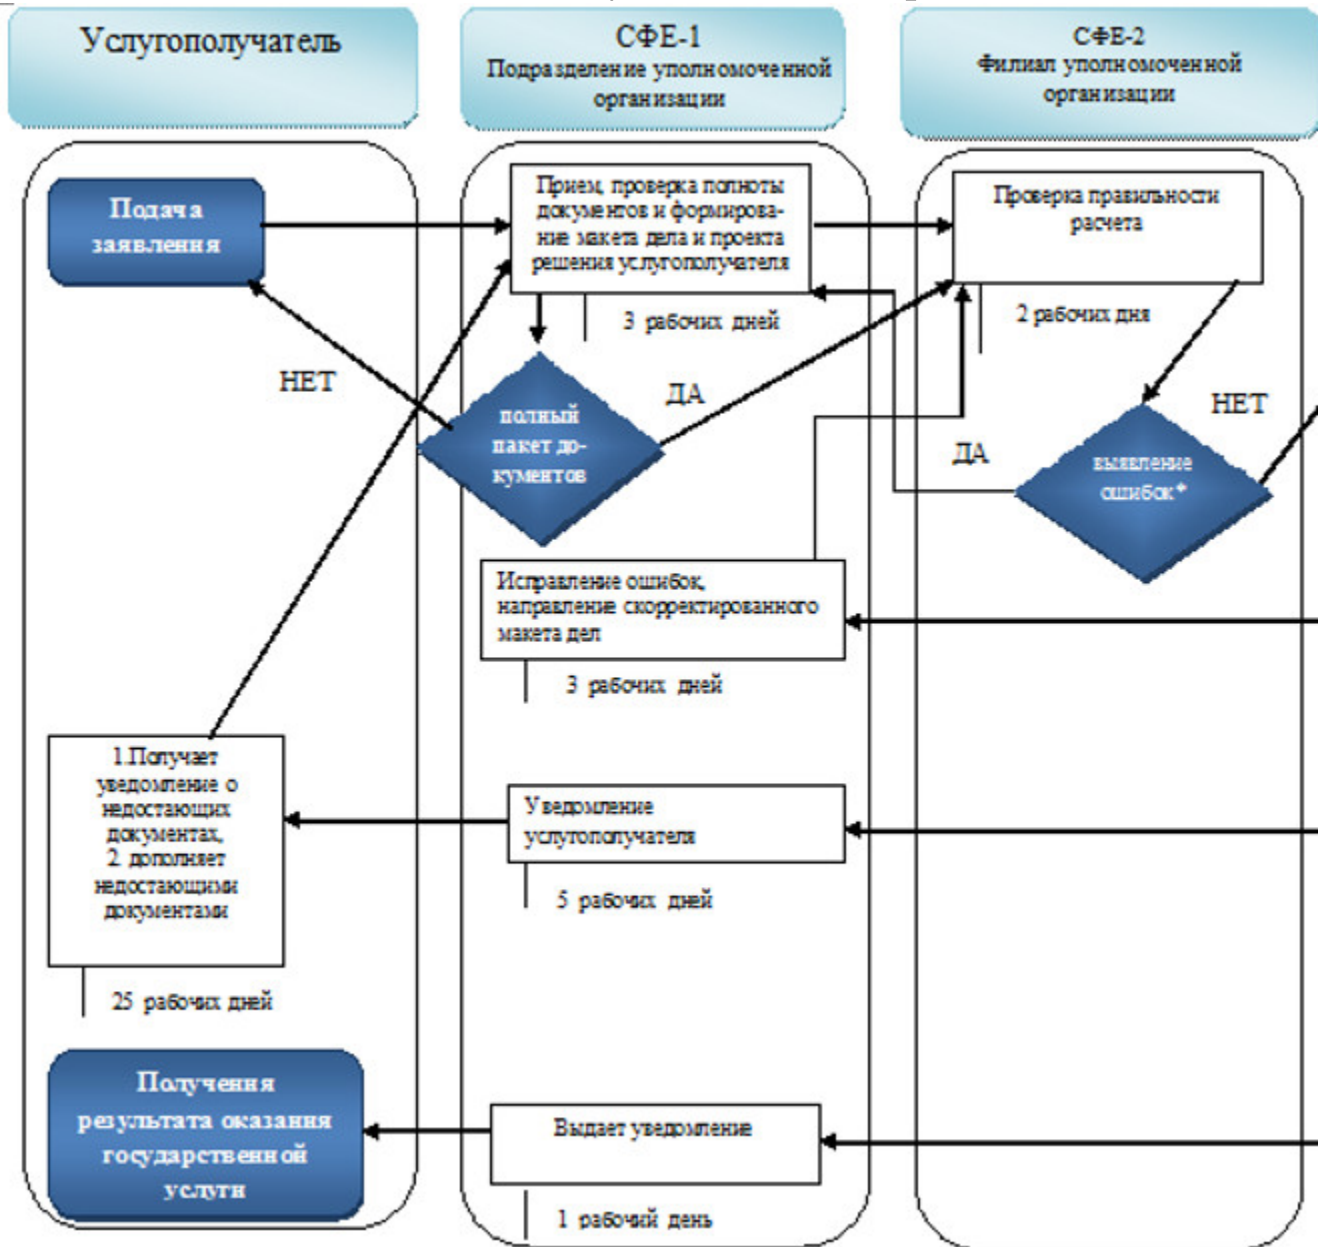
Услугополучатель

СФЕ-1
Подразделение уполномоченной организации

СФЕ-2
Филиал уполномоченной организации

Подача заявления

Прием, проверка полноты документов и формирование макета дела и проекта решения услугополучателя

3 рабочих дней

Проверка правильности расчета

2 рабочих дня

НЕТ

полный пакет документов

ДА

НЕТ

ДА

выявление ошибок*

Исправление ошибок, направление скорректированного макета дел

3 рабочих дней

1.Получает уведомление о недостающих документах, 2. дополняет недостающими документами

Уведомление услугополучателя

5 рабочих дней

25 рабочих дней

Получения результата оказания государственной услуги

Выдает уведомление

1 рабочий день